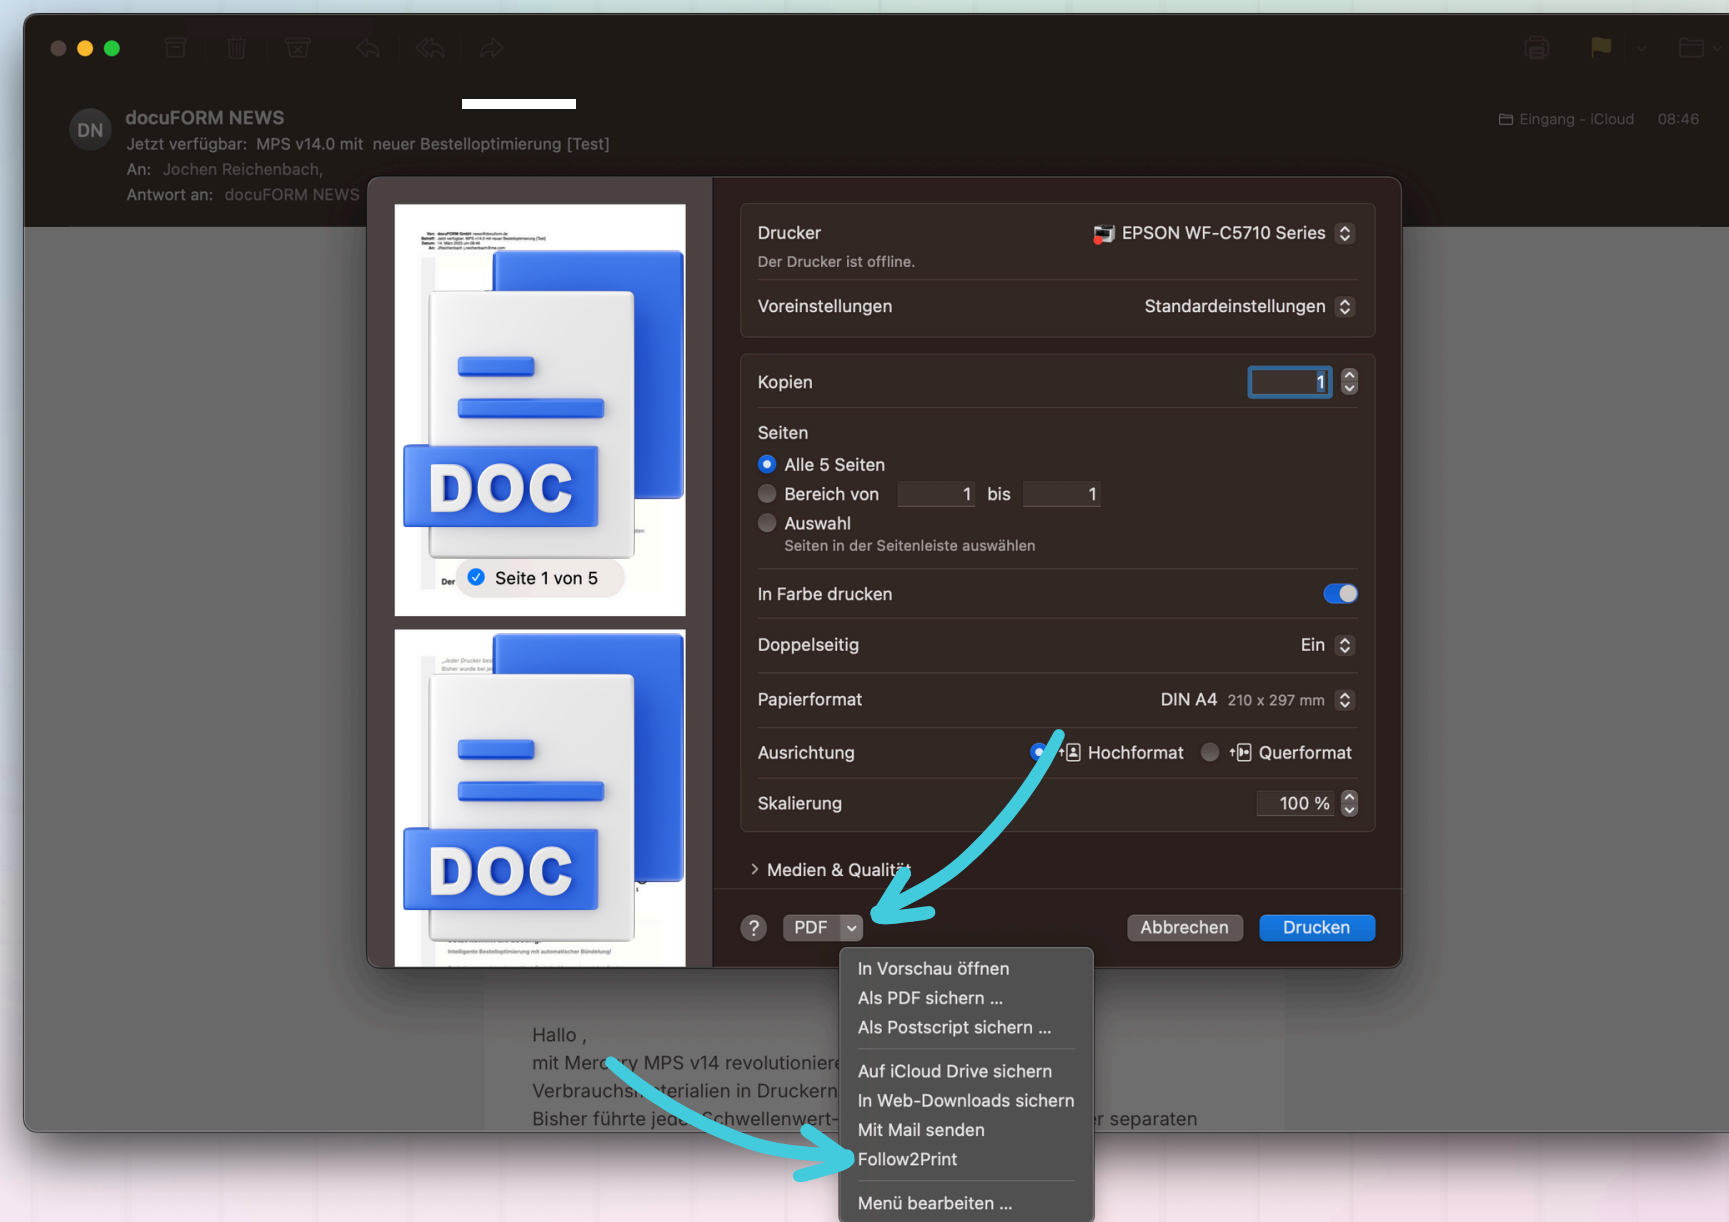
DN docuFORM NEWS
Jetzt verfügbar: MPS v14.0 mit neuer Bestelloptimierung [Test]
An: Jochen Reichenbach,
Antwort an: docuFORM NEWS

Eingang - iCloud 08:46

DOC

Seite 1 von 5

DOC

Drucker EPSON WF-C5710 Series
Der Drucker ist offline.
Voreinstellungen Standardeinstellungen

Kopien 1

Seiten
Alle 5 Seiten
Bereich von 1 bis 1
Auswahl
Seiten in der Seitenleiste auswählen

In Farbe drucken

Doppelseitig Ein

Papierformat DIN A4 210 x 297 mm

Ausrichtung Hochformat Querformat

Skalierung 100 %

Medien & Qualit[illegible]

? PDF Abbrechen Drucken

In Vorschau öffnen
Als PDF sichern ...
Als Postscript sichern ...
Auf iCloud Drive sichern
In Web-Downloads sichern
Mit Mail senden
Follow2Print
Menü bearbeiten ...

Hallo ,
mit Merc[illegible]ry MPS v14 revolutioniere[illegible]
Verbrauchs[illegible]terialien in Druckern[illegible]
Bisher führte jed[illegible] Schwellenwert-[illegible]r separaten